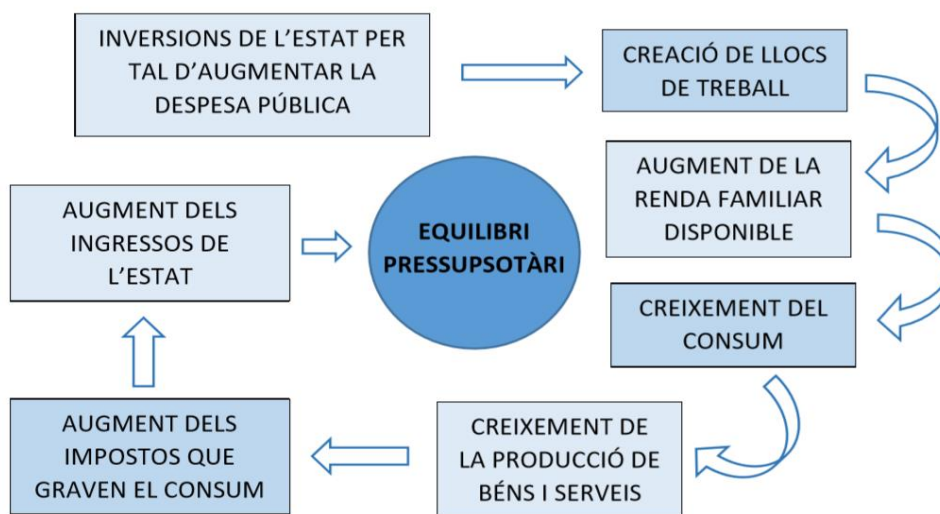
INVERSIONS DE L'ESTAT PER TAL D'AUGMENTAR LA DESPESA PÚBLICA

CREACIÓ DE LLOCS DE TREBALL

AUGMENT DE LA RENDA FAMILIAR DISPONIBLE

CREIXEMENT DEL CONSUM

CREIXEMENT DE LA PRODUCCIÓ DE BÉNS I SERVEIS

AUGMENT DELS IMPOSTOS QUE GRAVEN EL CONSUM

AUGMENT DELS INGRESSOS DE L'ESTAT

EQUILIBRI PRESSUPSOTÀRI